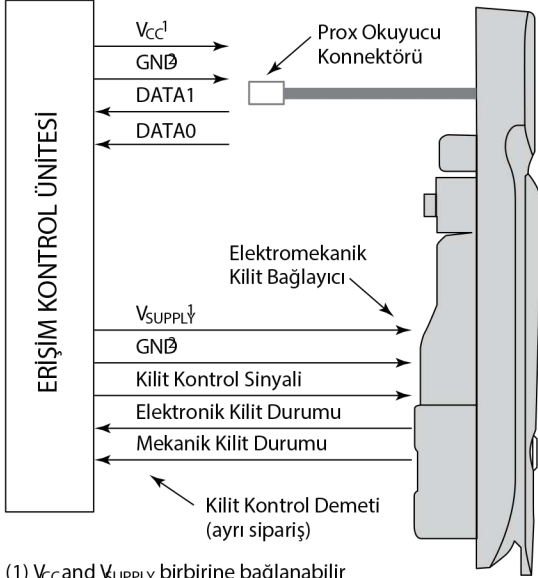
ERİŞİM KONTROL ÜNİTESİ

$V_{CC}$$^1$
GND$^2$
DATA1
DATA0

Prox Okuyucu Konnektörü

Elektromekanik Kilit Bağlayıcı

$V_{SUPPLY}$$^1$
GND$^2$
Kilit Kontrol Sinyali
Elektronik Kilit Durumu
Mekanik Kilit Durumu

Kilit Kontrol Demeti (ayrı sipariş)

(1) $V_{CC}$ and $V_{SUPPLY}$ birbirine bağlanabilir